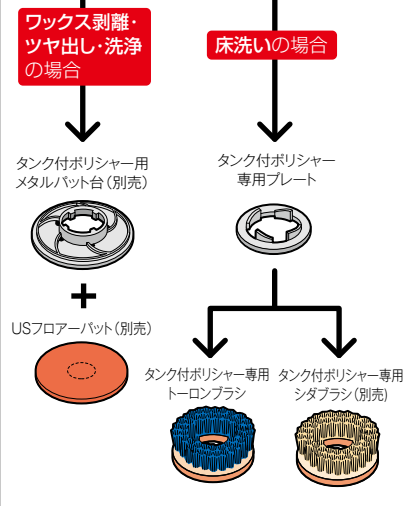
ワックス剥離・ツヤ出し・洗浄の場合

床洗いの場合

タンク付ポリシャー用メタルパット台（別売）

タンク付ポリシャー専用プレート

＋

USフロアーパット（別売）

タンク付ポリシャー専用トーロンブラシ

タンク付ポリシャー専用シダブラシ（別売）